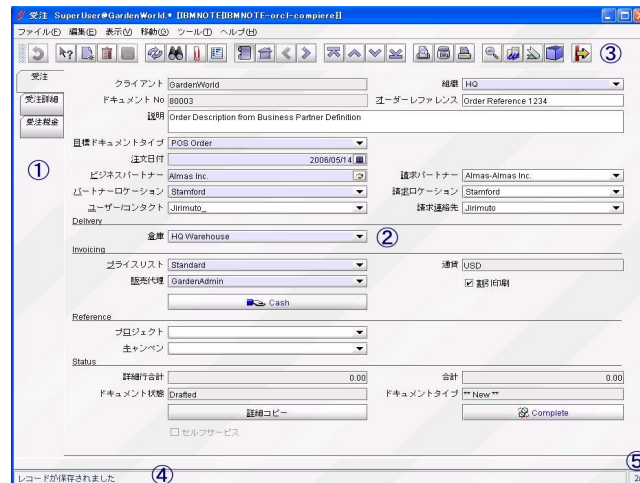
受注 SuperUser@GardenWorld.* [IBMNOTE[IBMNOTE-orcl-compiere]]

ファイル(F) 編集(E) 表示(V) 移動(G) ツール(T) ヘルプ(H)

③

受注
受注詳細
受注税金

①

クライアント GardenWorld
組織 HQ
ドキュメントNo 80003
オーダーレファレンス Order Reference 1234
説明 Order Description from Business Partner Definition
目標ドキュメントタイプ POS Order
注文日付 2006/05/14
ビジネスパートナー Almas Inc.
請求パートナー Almas-Almas Inc.
パートナーロケーション Stamford
請求ロケーション Stamford
ユーザー/コンタクト Jirimuto_
請求連絡先 Jirimuto

Delivery
倉庫 HQ Warehouse
②

Invoicing
プライスリスト Standard
通貨 USD
販売代理 GardenAdmin
☑ 割引印刷
Cash

Reference
プロジェクト
キャンペーン

Status
詳細行合計 0.00
合計 0.00
ドキュメント状態 Drafted
ドキュメントタイプ ** New **
詳細コピー
Complete
☐ セルフサービス

レコードが保存されました
④
⑤
2/